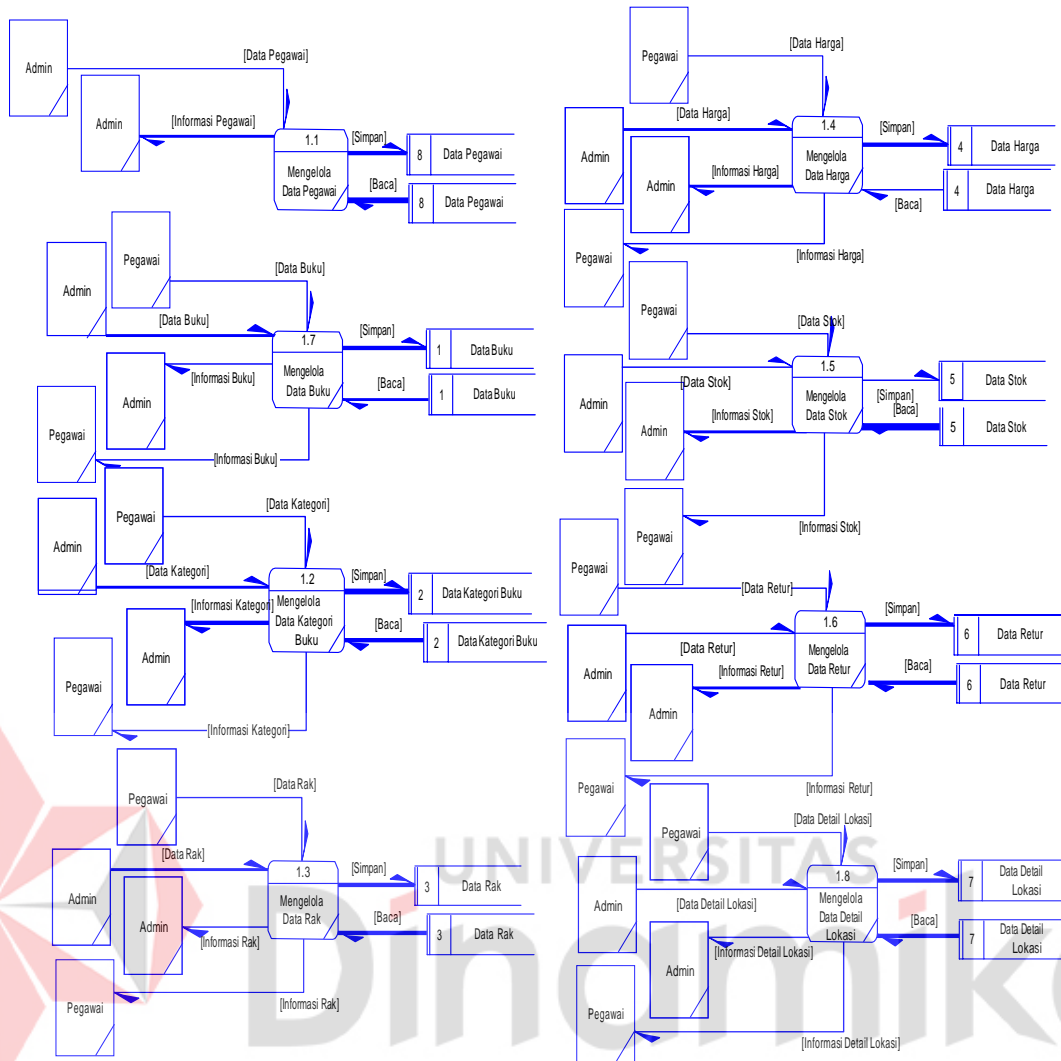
Admin
[Data Pegawai]
Admin
[Informasi Pegawai]
1.1
Mengelola Data Pegawai
[Simpan]
8 Data Pegawai
[Baca]
8 Data Pegawai

Pegawai
[Data Harga]
[Data Harga]
Admin
Admin
[Informasi Harga]
1.4
Mengelola Data Harga
[Simpan]
4 Data Harga
4 Data Harga
[Baca]
Pegawai
[Informasi Harga]

Admin
Pegawai
[Data Buku]
[Data Buku]
1.7
Mengelola Data Buku
[Simpan]
1 Data Buku
[Informasi Buku]
[Baca]
1 Data Buku
Admin
Pegawai
[Informasi Buku]

Pegawai
[Data Stok]
Admin
[Data Stok]
Admin
[Informasi Stok]
1.5
Mengelola Data Stok
[Simpan]
[Baca]
5 Data Stok
5 Data Stok
Pegawai
[Informasi Stok]

Pegawai
Admin
[Data Kategori]
[Data Kategori]
1.2
Mengelola Data Kategori Buku
[Simpan]
2 Data Kategori Buku
[Informasi Kategori]
[Baca]
2 Data Kategori Buku
Admin
Pegawai
[Informasi Kategori]

Pegawai
[Data Retur]
Admin
[Data Retur]
[Informasi Retur]
1.6
Mengelola Data Retur
[Simpan]
6 Data Retur
[Baca]
6 Data Retur
Admin
Pegawai
[Informasi Retur]

Pegawai
[Data Rak]
[Data Rak]
Admin
Admin
1.3
Mengelola Data Rak
[Simpan]
3 Data Rak
[Baca]
3 Data Rak
[Informasi Rak]
Pegawai
[Informasi Rak]

[Data Detail Lokasi]
Pegawai
Admin
[Data Detail Lokasi]
1.8
Mengelola Data Detail Lokasi
[Simpan]
7 Data Detail Lokasi
[Baca]
7 Data Detail Lokasi
Admin
[Informasi Detail Lokasi]
Pegawai
[Informasi Detail Lokasi]

UNIVERSITAS
Dinamika